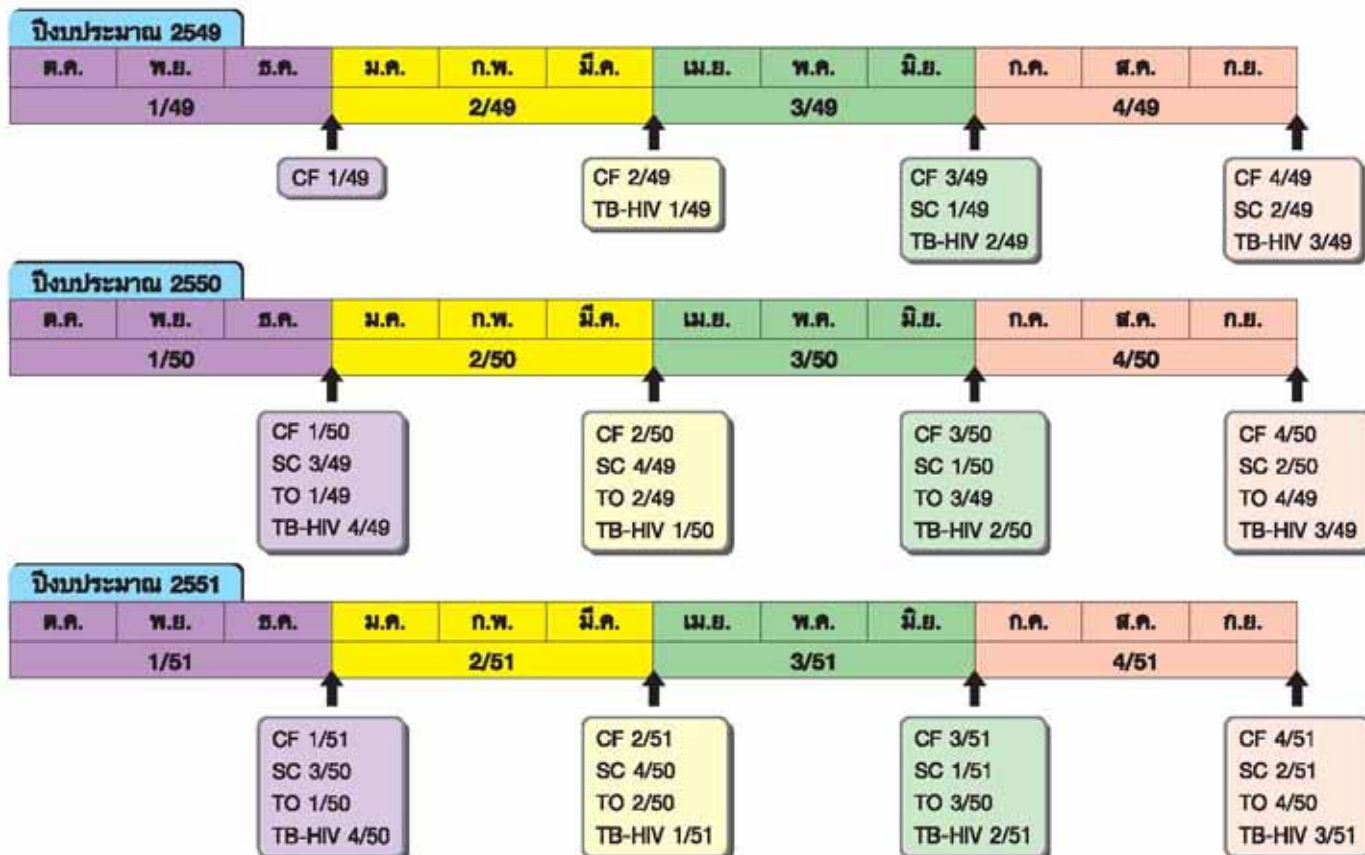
ปีงบประมาณ 2549

| ต.ค. | พ.ย. | ธ.ค. | ม.ค. | ก.พ. | มี.ค. | เม.ย. | พ.ค. | มิ.ย. | ก.ค. | ส.ค. | ก.ย. |
|---|---|---|---|---|---|---|---|---|---|---|---|
| 1/49 | | | 2/49 | | | 3/49 | | | 4/49 | | |

CF 1/49

CF 2/49
TB-HIV 1/49

CF 3/49
SC 1/49
TB-HIV 2/49

CF 4/49
SC 2/49
TB-HIV 3/49

ปีงบประมาณ 2550

| ต.ค. | พ.ย. | ธ.ค. | ม.ค. | ก.พ. | มี.ค. | เม.ย. | พ.ค. | มิ.ย. | ก.ค. | ส.ค. | ก.ย. |
|---|---|---|---|---|---|---|---|---|---|---|---|
| 1/50 | | | 2/50 | | | 3/50 | | | 4/50 | | |

CF 1/50
SC 3/49
TO 1/49
TB-HIV 4/49

CF 2/50
SC 4/49
TO 2/49
TB-HIV 1/50

CF 3/50
SC 1/50
TO 3/49
TB-HIV 2/50

CF 4/50
SC 2/50
TO 4/49
TB-HIV 3/49

ปีงบประมาณ 2551

| ต.ค. | พ.ย. | ธ.ค. | ม.ค. | ก.พ. | มี.ค. | เม.ย. | พ.ค. | มิ.ย. | ก.ค. | ส.ค. | ก.ย. |
|---|---|---|---|---|---|---|---|---|---|---|---|
| 1/51 | | | 2/51 | | | 3/51 | | | 4/51 | | |

CF 1/51
SC 3/50
TO 1/50
TB-HIV 4/50

CF 2/51
SC 4/50
TO 2/50
TB-HIV 1/51

CF 3/51
SC 1/51
TO 3/50
TB-HIV 2/51

CF 4/51
SC 2/51
TO 4/50
TB-HIV 3/51